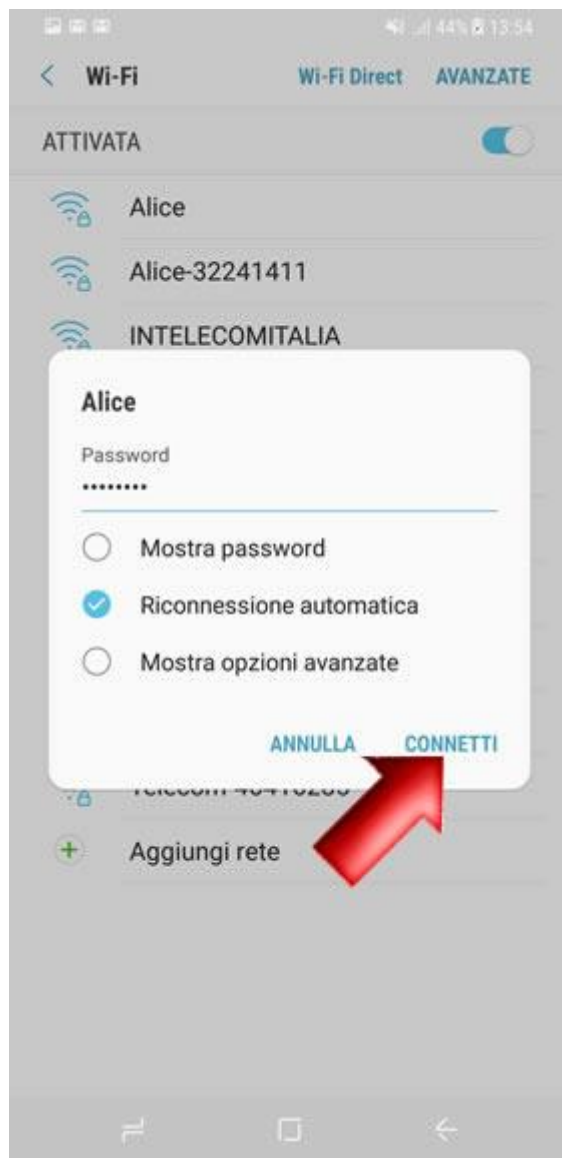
44% 13:54

Wi-Fi Wi-Fi Direct AVANZATE

ATTIVATA

Alice

Alice-32241411

INTELECOMITALIA

Alice

Password

•••••••••

Mostra password

Riconnessione automatica

Mostra opzioni avanzate

ANNULLA CONNETTI

Telecom-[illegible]

Aggiungi rete